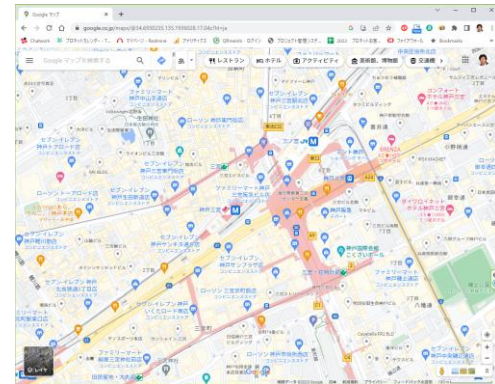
Google マップ

google.co.jp/maps/@34.6958235,135.1959028,17.24z?hl=ja

Google マップを検索する

レストラン
ホテル
アクティビティ
美術館、博物館
交通機関

ファミリーマート
ローソン 神戸北野坂店
セブン-イレブン
ローソン
ファミリーマート 神戸
三宮駅
セブン-イレブン
神戸三宮
セブン-イレブン 神戸
ローソン
ファミリーマート
セブン-イレブン
神戸国際会館
三宮・花時計前
セブン-イレブン
ファミリーマート
ローソン
セブン-イレブン
ファミリーマート
ローソン
セブン-イレブン
ファミリーマート
ローソン

レイヤ